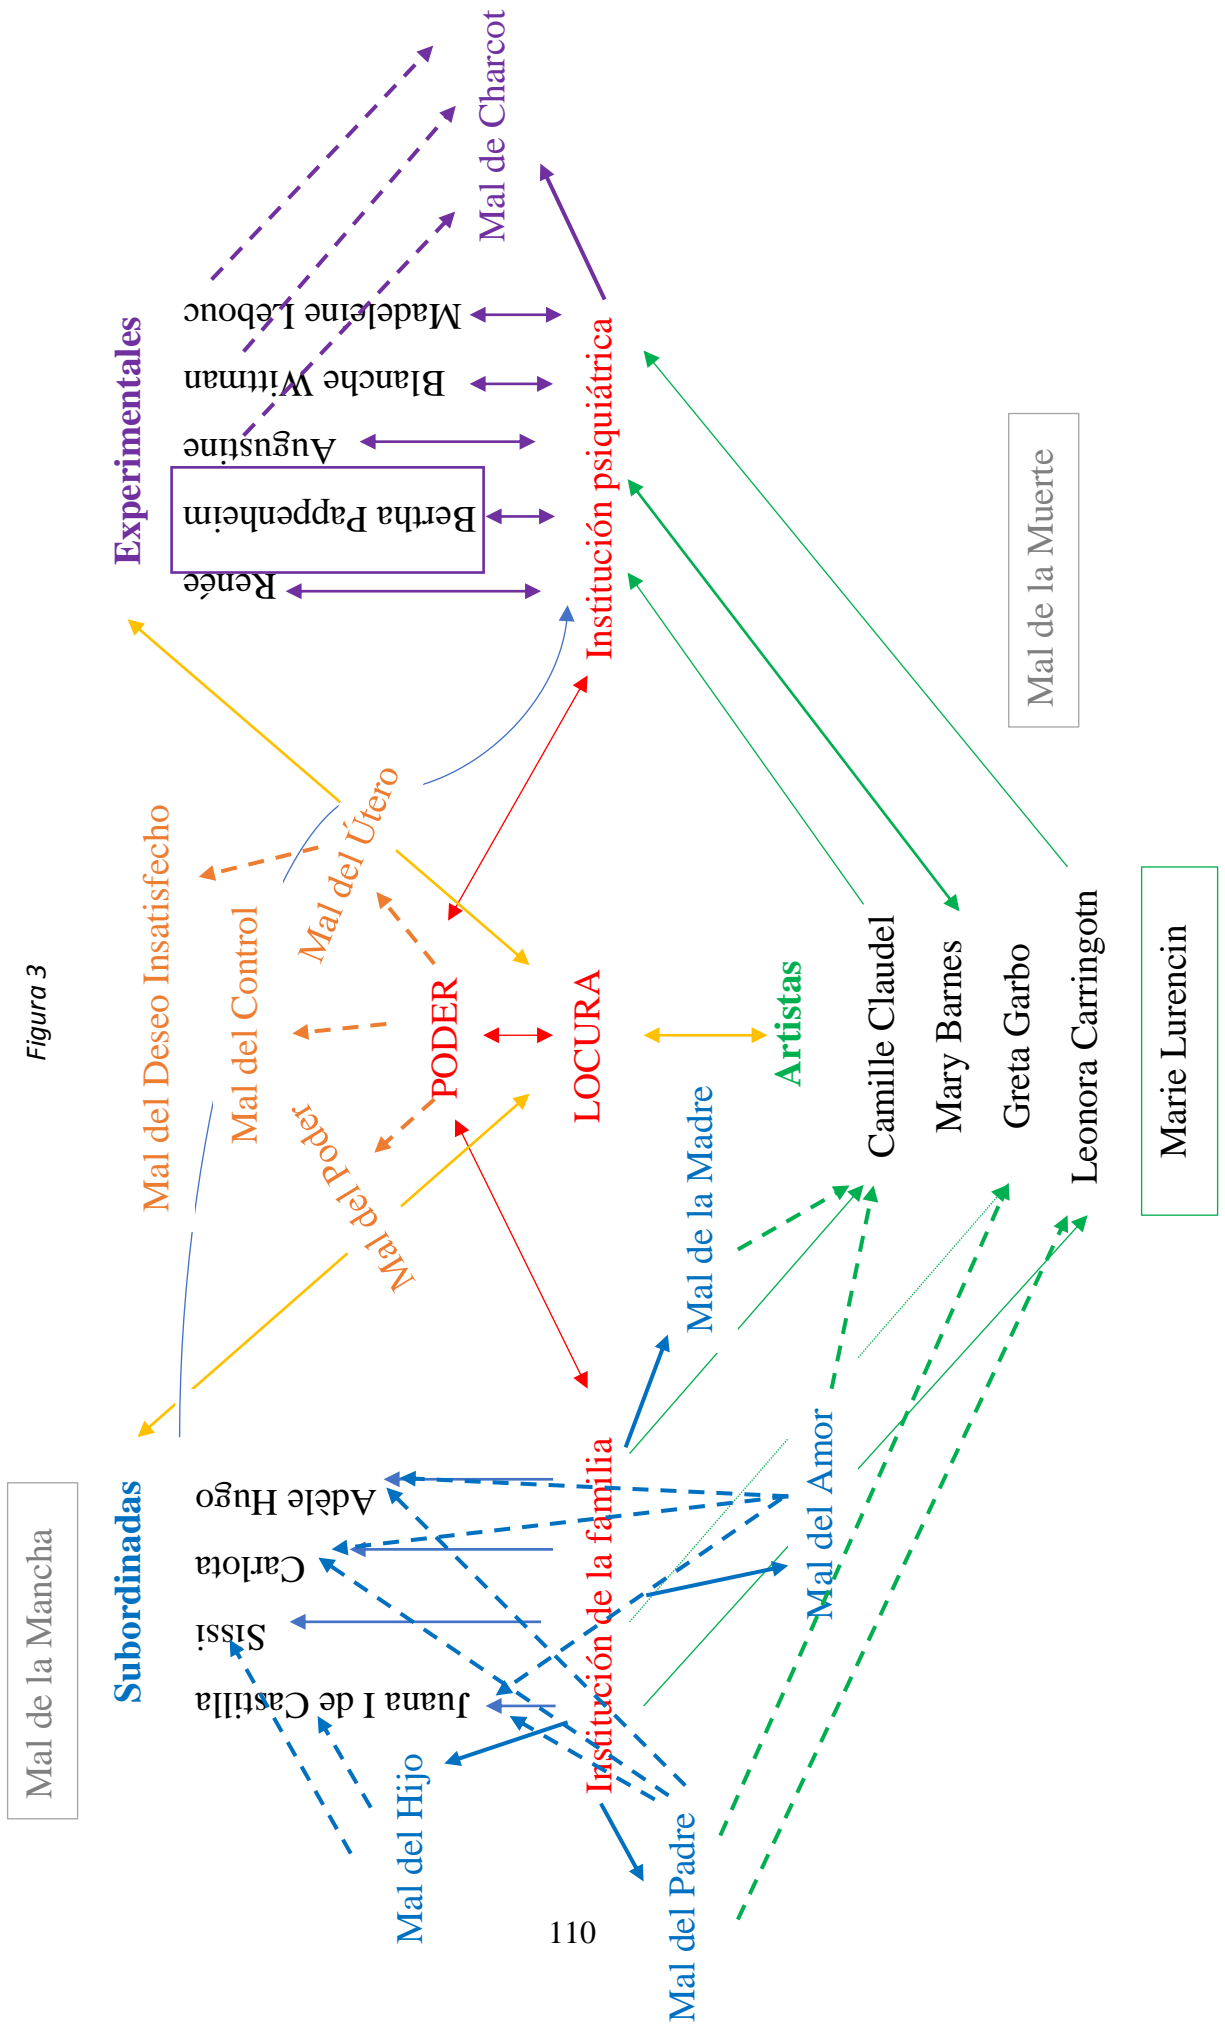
Figura 3

Experimentales
Madeleine Lebouc
Blanche Wittman
Augustine
Bertha Pappenheim
Renée
Mal de Charcot
Institución psiquiátrica
Mal de la Muerte
Mal del Deseo Insatisfecho
Mal del Control
Mal del Útero
Mal del Poder
PODER
LOCURA
Artistas
Camille Claudel
Mary Barnes
Greta Garbo
Leonora Carringotn
Marie Lurencin
Mal de la Madre
Mal de la Mancha
Subordinadas
Adèle Hugo
Carlota
Sissi
Juana I de Castilla
Mal del Hijo
Institución de la familia
Mal del Amor
Mal del Padre
110